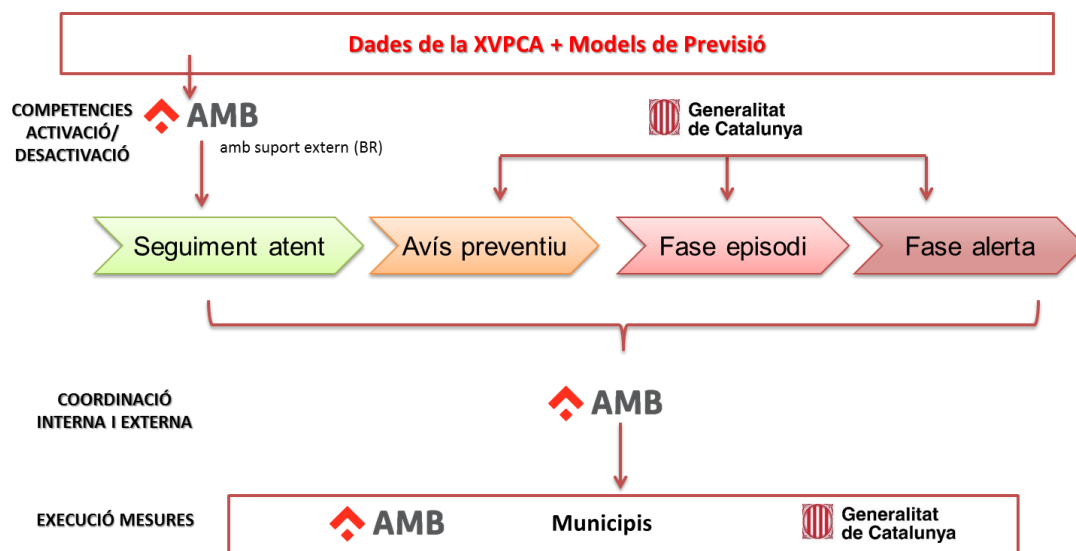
Dades de la XVPCA + Models de Previsió

COMPETENCIES ACTIVACIÓ/ DESACTIVACIÓ

AMB
amb suport extern (BR)

Generalitat de Catalunya

Seguiment atent

Avís preventiu

Fase episodi

Fase alerta

COORDINACIÓ INTERNA I EXTERNA

AMB

EXECUCIÓ MESURES

AMB

Municipis

Generalitat de Catalunya